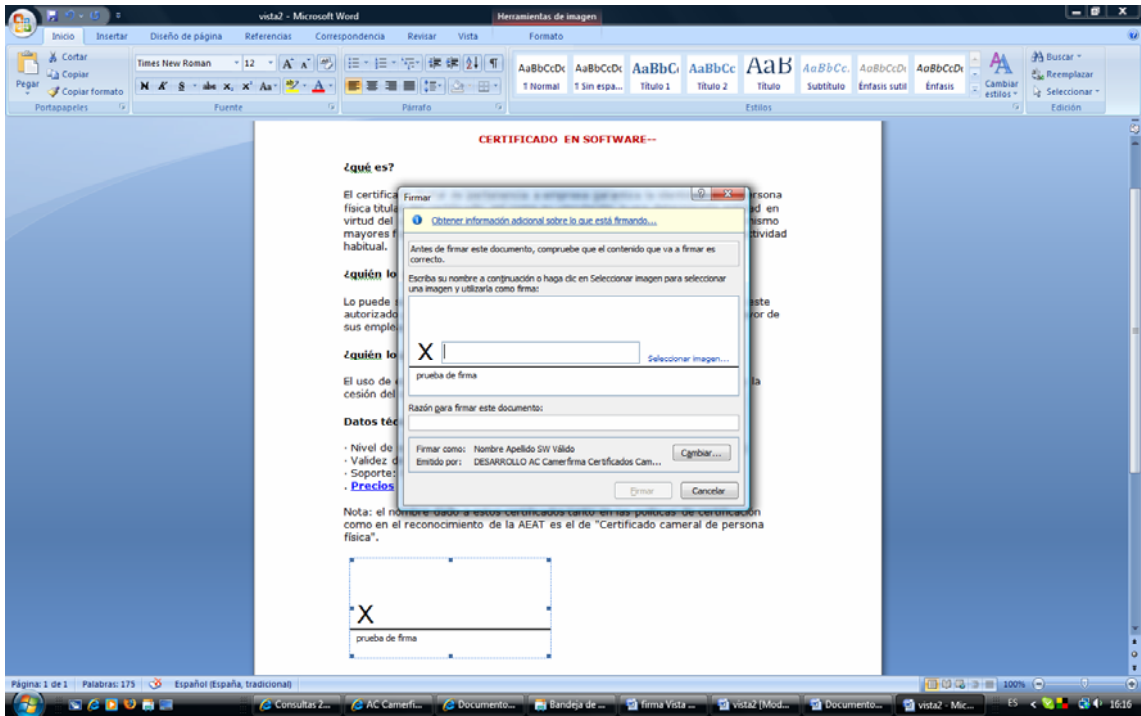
vista2 - Microsoft Word

Herramientas de imagen

Inicio Insertar Diseño de página Referencias Correspondencia Revisar Vista Formato

Cortar
Copiar
Pegar
Copiar formato
Portapapeles

Times New Roman 12
Fuente

Párrafo

AaBbCcDc ¶ Normal
AaBbCcDc ¶ Sin espa...
AaBbC Título 1
AaBbCc Título 2
AaB Título
AaBbCc. Subtítulo
AaBbCcDi Énfasis sutil
AaBbCcDi Énfasis
Cambiar estilos
Estilos

Buscar
Reemplazar
Seleccionar
Edición

CERTIFICADO EN SOFTWARE--

¿qué es?

El certifica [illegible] persona física titula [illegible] ad en virtud del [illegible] ismo mayores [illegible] ctividad habitual.

¿quién lo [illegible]

Lo puede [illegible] aste autorizado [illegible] vor de sus emple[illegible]

¿quién lo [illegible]

El uso de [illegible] la cesión del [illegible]

Datos téc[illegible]

· Nivel de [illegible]
· Validez d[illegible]
· Soporte: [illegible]
. Precios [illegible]

Nota: el nombre dado a estos certificados tanto en las políticas de certificación como en el reconocimiento de la AEAT es el de "Certificado cameral de persona física".

X
prueba de firma

Firmar

Obtener información adicional sobre lo que está firmando...

Antes de firmar este documento, compruebe que el contenido que va a firmar es correcto.

Escriba su nombre a continuación o haga clic en Seleccionar imagen para seleccionar una imagen y utilizarla como firma:

X

Seleccionar imagen...

prueba de firma

Razón para firmar este documento:

Firmar como: Nombre Apellido SW Válido
Emitido por: DESARROLLO AC Camerfirma Certificados Cam...

Cambiar...

Firmar Cancelar

Página: 1 de 1 Palabras: 175 Español (España, tradicional)

100%

Consultas 2... AC Camerfi... Documento... Bandeja de ... firma Vista ... vista2 [Mod... Documento... vista2 - Mic...

ES 16:16